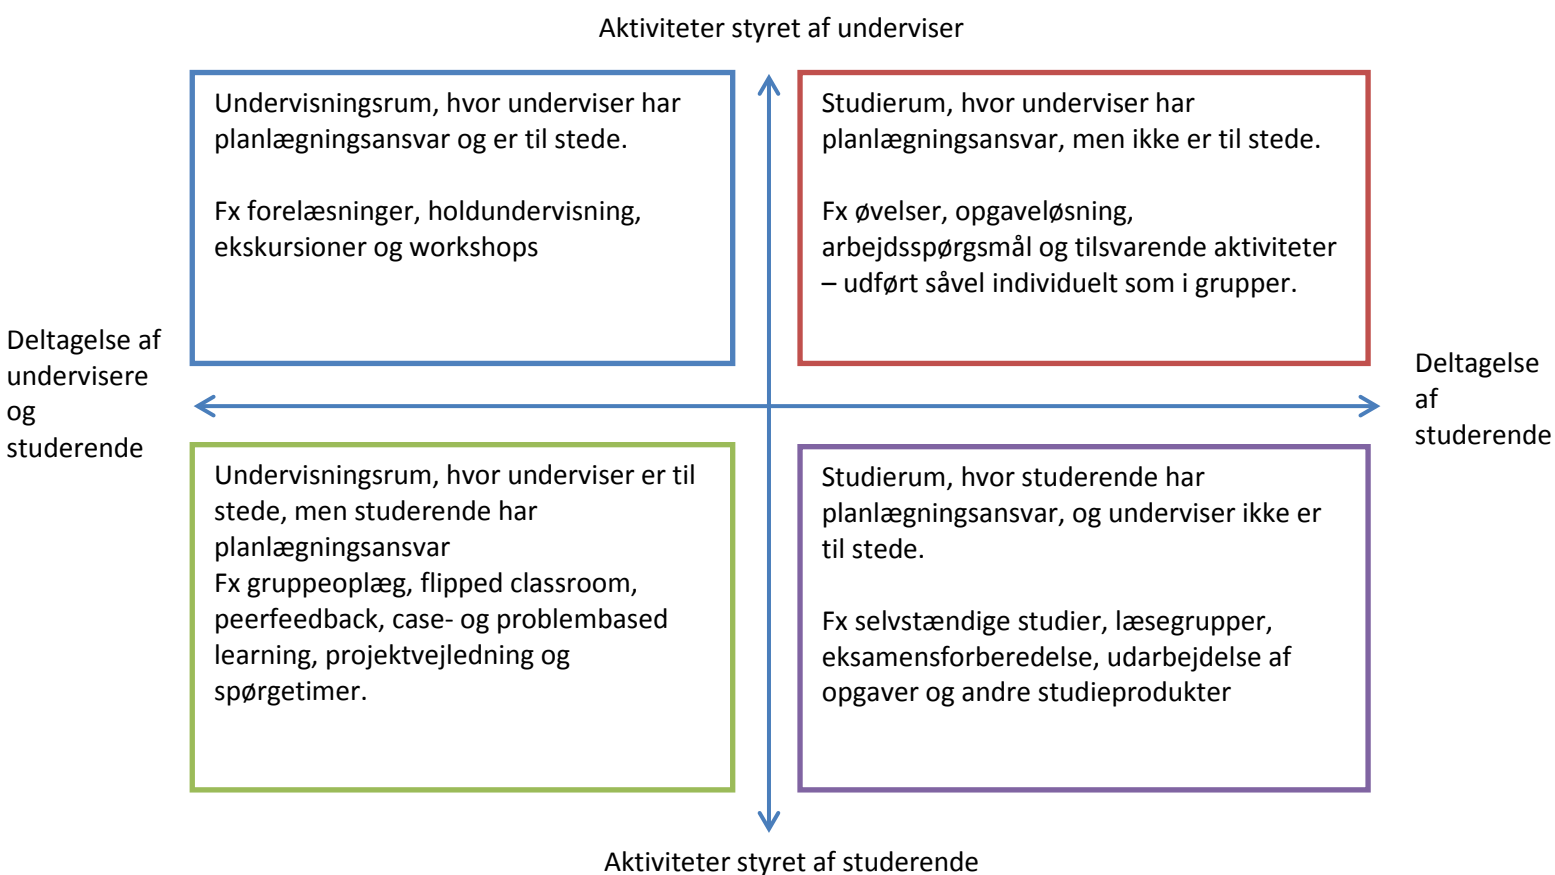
Aktiviteter styret af underviser

Undervisningsrum, hvor underviser har planlægningsansvar og er til stede.

Fx forelæsninger, holdundervisning, ekskursioner og workshops

Studierum, hvor underviser har planlægningsansvar, men ikke er til stede.

Fx øvelser, opgaveløsning, arbejdsspørgsmål og tilsvarende aktiviteter – udført såvel individuelt som i grupper.

Deltagelse af undervisere og studerende

Deltagelse af studerende

Undervisningsrum, hvor underviser er til stede, men studerende har planlægningsansvar
Fx gruppeoplæg, flipped classroom, peerfeedback, case- og problembased learning, projektvejledning og spørgetimer.

Studierum, hvor studerende har planlægningsansvar, og underviser ikke er til stede.

Fx selvstændige studier, læsegrupper, eksamensforberedelse, udarbejdelse af opgaver og andre studieprodukter

Aktiviteter styret af studerende